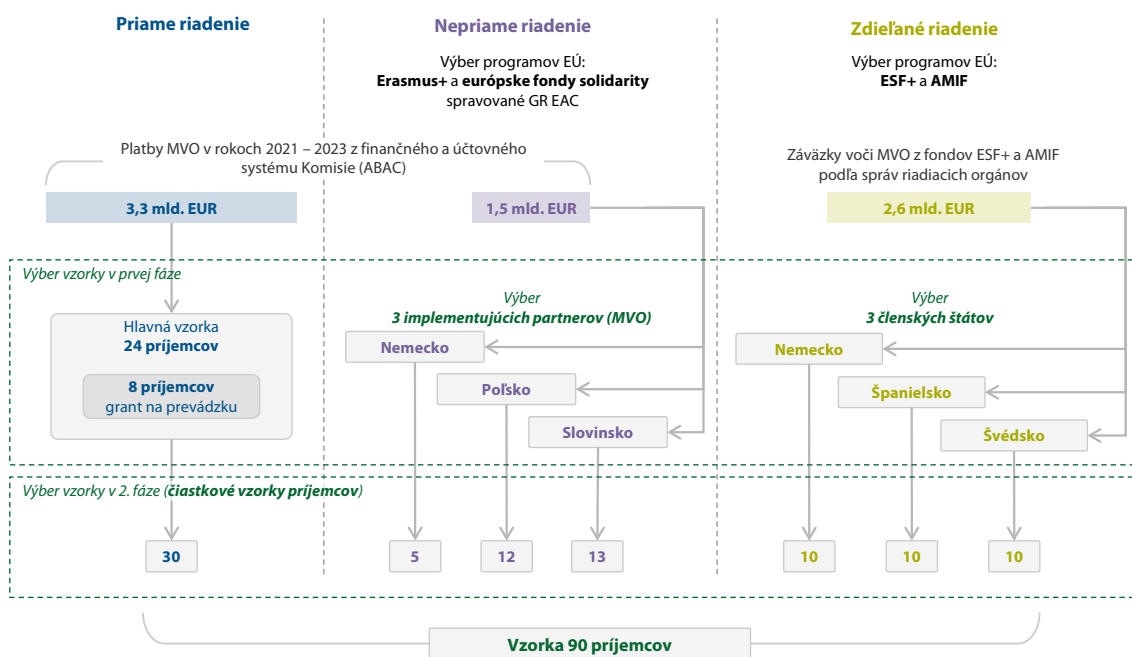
Priame riadenie

Nepriame riadenie

Výber programov EÚ: **Erasmus+** a **európske fondy solidarity** spravované GR EAC

Zdieľané riadenie

Výber programov EÚ: **ESF+** a **AMIF**

Platby MVO v rokoch 2021 – 2023 z finančného a účtovného systému Komisie (ABAC)

Záväzky voči MVO z fondov ESF+ a AMIF podľa správ riadiacich orgánov

3,3 mld. EUR

1,5 mld. EUR

2,6 mld. EUR

Výber vzorky v prvej fáze

Hlavná vzorka
24 príjemcov

8 príjemcov
grant na prevádzku

Výber
3 implementujúcich partnerov (MVO)

Nemecko

Poľsko

Slovinsko

Výber
3 členských štátov

Nemecko

Španielsko

Švédsko

Výber vzorky v 2. fáze (čiastkové vzorky príjemcov)

30

5

12

13

10

10

10

Vzorka 90 príjemcov